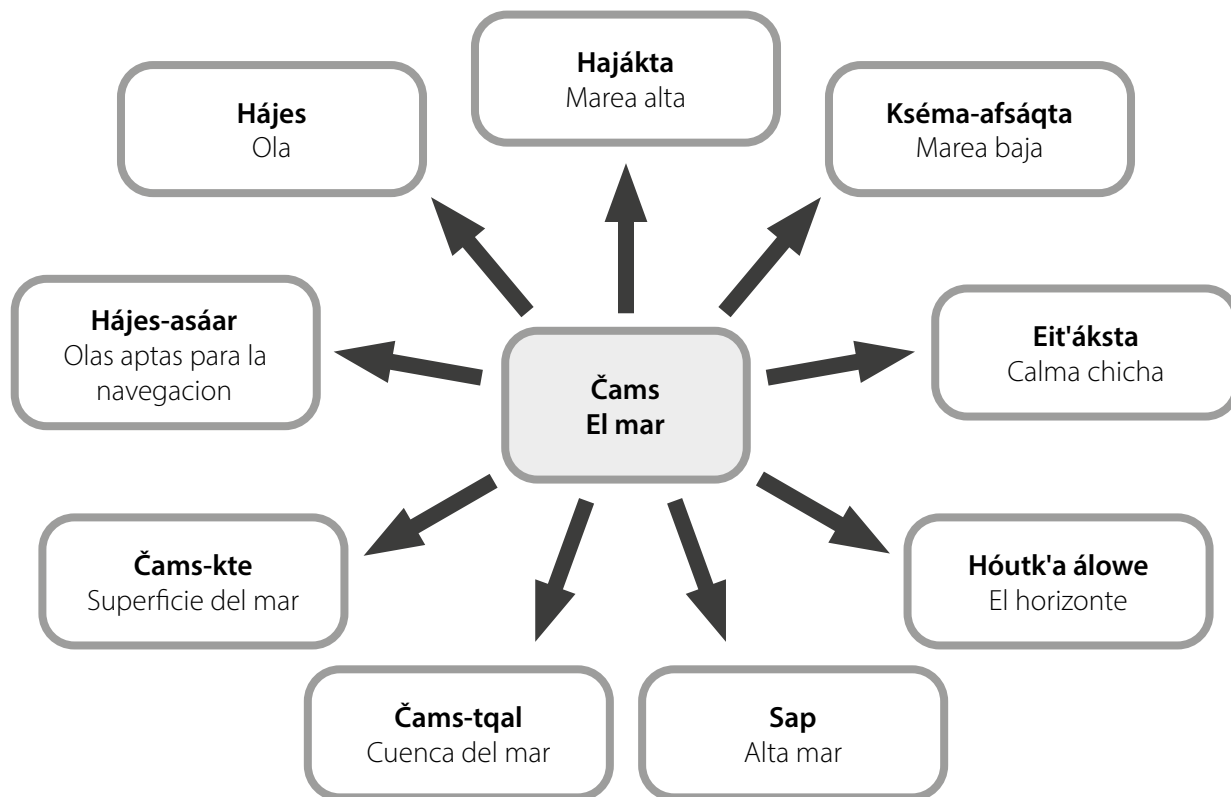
Čams
El mar

Hajákta
Marea alta

Kséma-afsáqta
Marea baja

Eit'áksta
Calma chicha

Hóutk'a álowe
El horizonte

Sap
Alta mar

Čams-tqal
Cuenca del mar

Čams-kte
Superficie del mar

Hájes-asáar
Olas aptas para la navegacion

Hájes
Ola